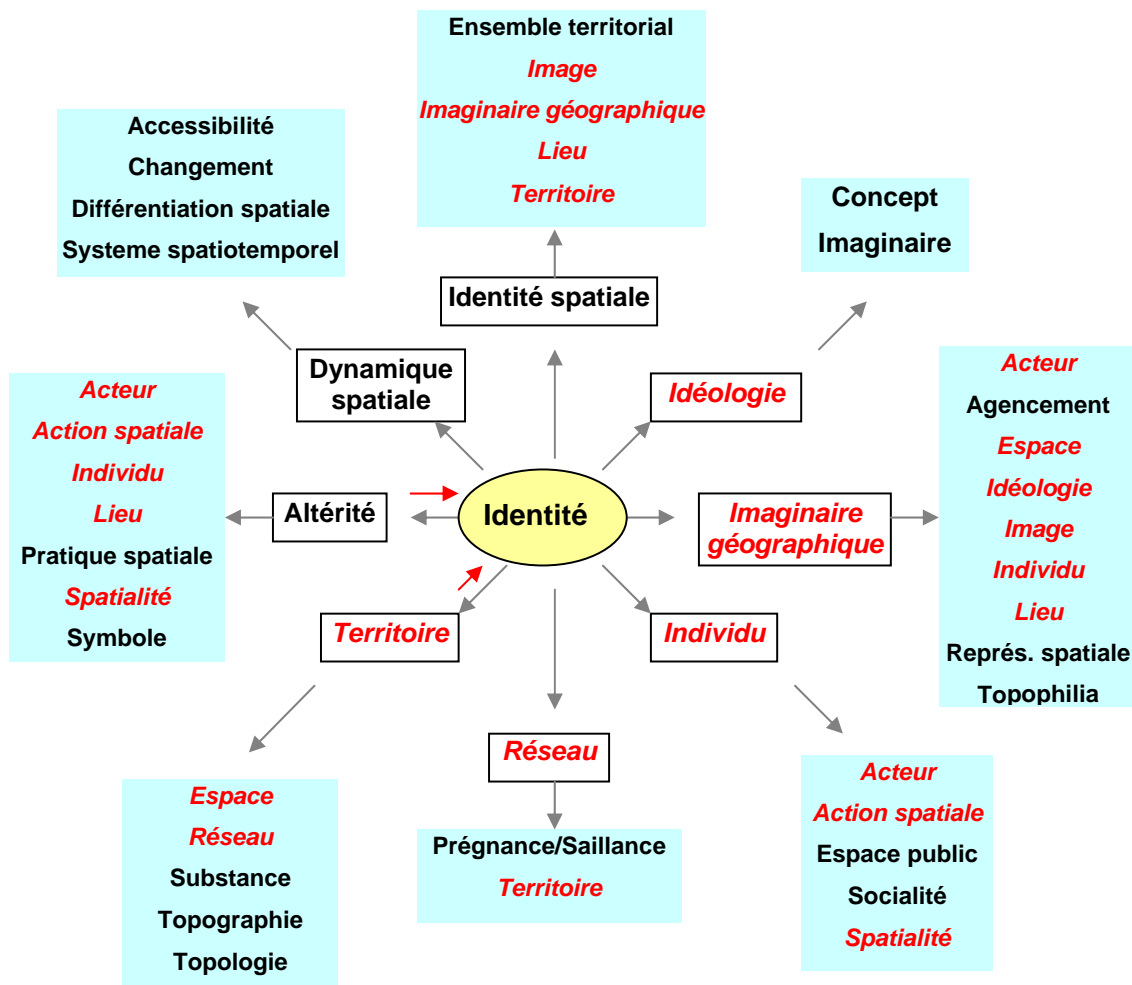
Ensemble territorial
Image
Imaginaire géographique
Lieu
Territoire

Accessibilité
Changement
Différentiation spatiale
Systeme spatiotemporel

Concept
Imaginaire

Identité spatiale

Dynamique spatiale

Idéologie

Acteur
Agencement
Espace
Idéologie
Image
Individu
Lieu
Représ. spatiale
Topophilia

Acteur
Action spatiale
Individu
Lieu
Pratique spatiale
Spatialité
Symbole

Altérité

Identité

Imaginaire géographique

Territoire

Individu

Réseau

Espace
Réseau
Substance
Topographie
Topologie

Prégnance/Saillance
Territoire

Acteur
Action spatiale
Espace public
Socialité
Spatialité